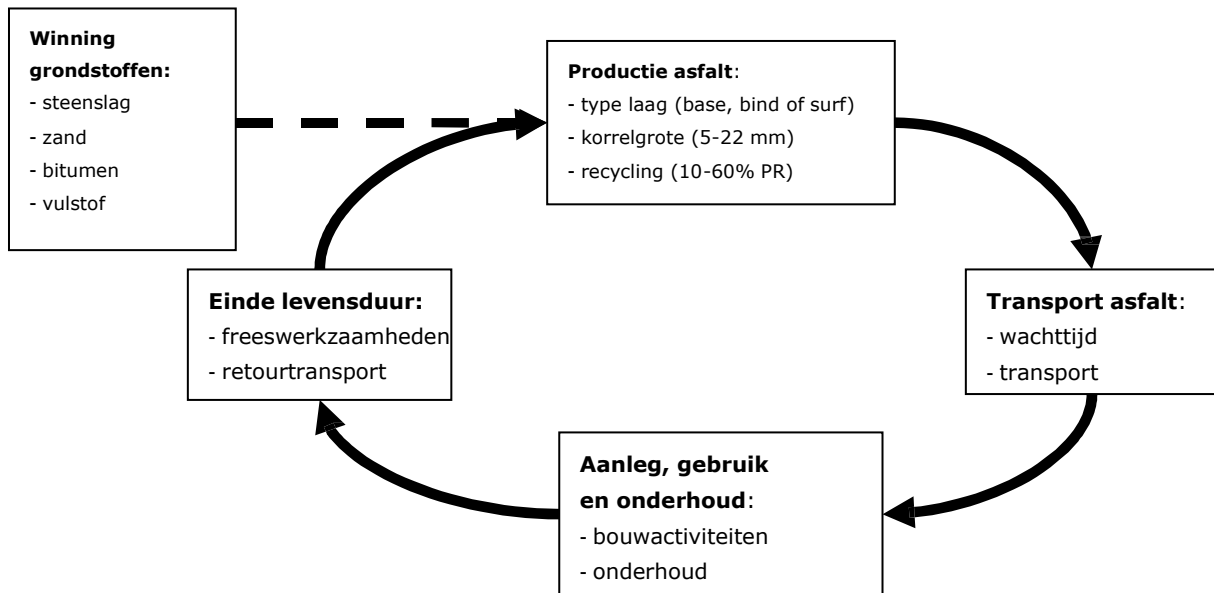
**Winning grondstoffen:**
- steenslag
- zand
- bitumen
- vulstof

**Productie asfalt**:
- type laag (base, bind of surf)
- korrelgrote (5-22 mm)
- recycling (10-60% PR)

**Transport asfalt**:
- wachttijd
- transport

**Aanleg, gebruik en onderhoud**:
- bouwactiviteiten
- onderhoud

**Einde levensduur:**
- freeswerkzaamheden
- retourtransport